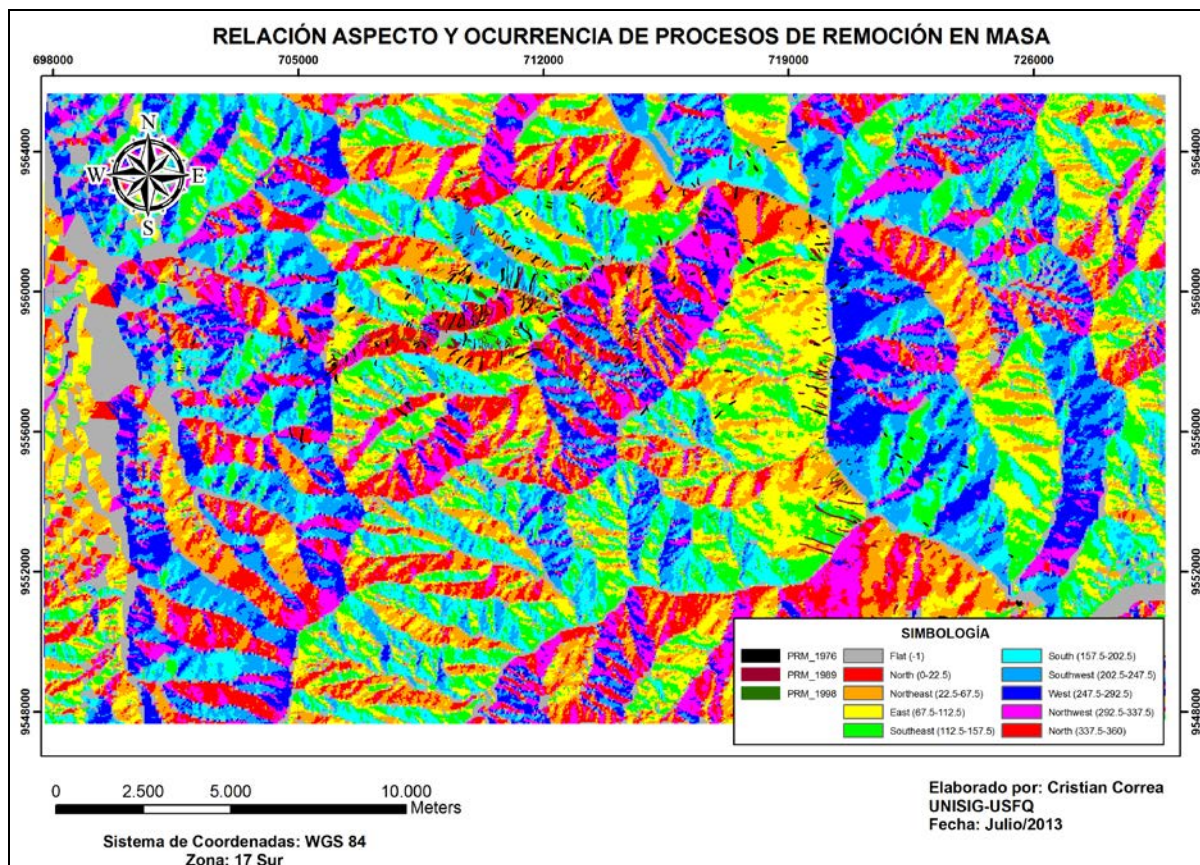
RELACIÓN ASPECTO Y OCURRENCIA DE PROCESOS DE REMOCIÓN EN MASA

698000
705000
712000
719000
726000

9564000
9560000
9556000
9552000
9548000

9564000
9560000
9556000
9552000
9548000

N
W
E
S

SIMBOLOGÍA

PRM_1976
PRM_1989
PRM_1998
Flat (-1)
North (0-22.5)
Northeast (22.5-67.5)
East (67.5-112.5)
Southeast (112.5-157.5)
South (157.5-202.5)
Southwest (202.5-247.5)
West (247.5-292.5)
Northwest (292.5-337.5)
North (337.5-360)

0 2.500 5.000 10.000
Meters

Sistema de Coordenadas: WGS 84
Zona: 17 Sur

Elaborado por: Cristian Correa
UNISIG-USFQ
Fecha: Julio/2013